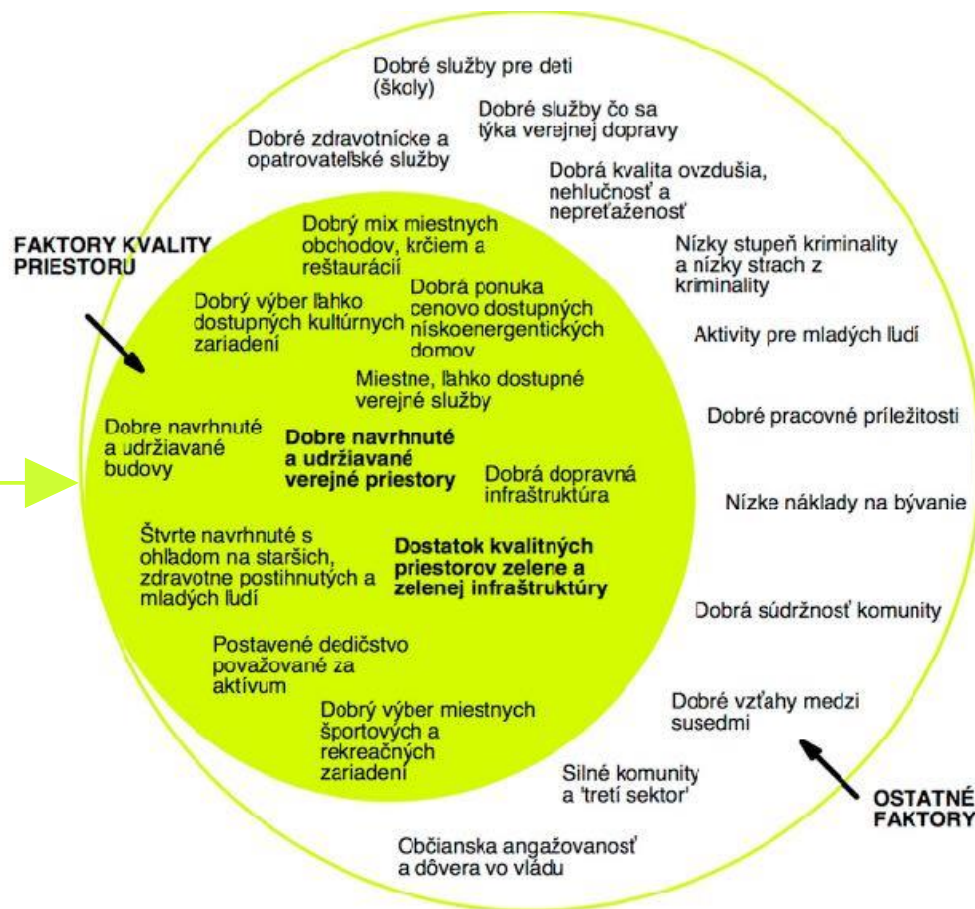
Dobré služby pre deti (školy)

Dobré služby čo sa týka verejnej dopravy

Dobré zdravotnícke a opatrovateľské služby

Dobrá kvalita ovzdušia, nehlučnosť a nepreťaženosť

FAKTORY KVALITY PRIESTORU

Nízky stupeň kriminality a nízky strach z kriminality

Dobrý mix miestnych obchodov, krčiem a reštaurácií

Dobrá ponuka cenovo dostupných nískoenergentických domov

Dobrý výber ľahko dostupných kultúrnych zariadení

Aktivity pre mladých ľudí

Miestne, ľahko dostupné verejé služby

Dobré pracovné príležitosti

Dobre navrhnuté a udržiavané budovy

Dobre navrhnuté a udržiavané verejné priestory

Dobrá dopravná infraštruktúra

Nízke náklady na bývanie

Štvrte navrhnuté s ohľadom na starších, zdravotne postihnutých a mladých ľudí

Dostatok kvalitných priestorov zelene a zelenej infraštruktúry

Dobrá súdržnosť komunity

Postavené dedičstvo považované za aktívum

Dobré vzťahy medzi susedmi

Dobrý výber miestnych športových a rekreačných zariadení

Silné komunity a 'tretí sektor'

OSTATNÉ FAKTORY

Občianska angažovanosť a dôvera vo vládu